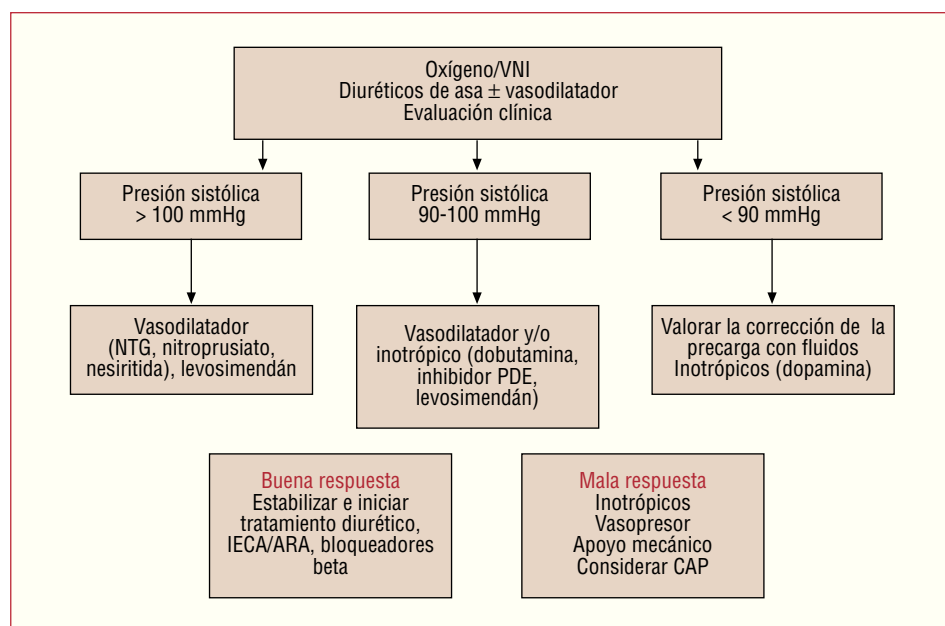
Oxígeno/VNI
Diuréticos de asa ± vasodilatador
Evaluación clínica

Presión sistólica
> 100 mmHg

Presión sistólica
90-100 mmHg

Presión sistólica
< 90 mmHg

Vasodilatador
(NTG, nitroprusiato, nesiritida), levosimendán

Vasodilatador y/o inotrópico (dobutamina, inhibidor PDE, levosimendán)

Valorar la corrección de la precarga con fluidos
Inotrópicos (dopamina)

Buena respuesta
Estabilizar e iniciar tratamiento diurético, IECA/ARA, bloqueadores beta

Mala respuesta
Inotrópicos
Vasopresor
Apoyo mecánico
Considerar CAP